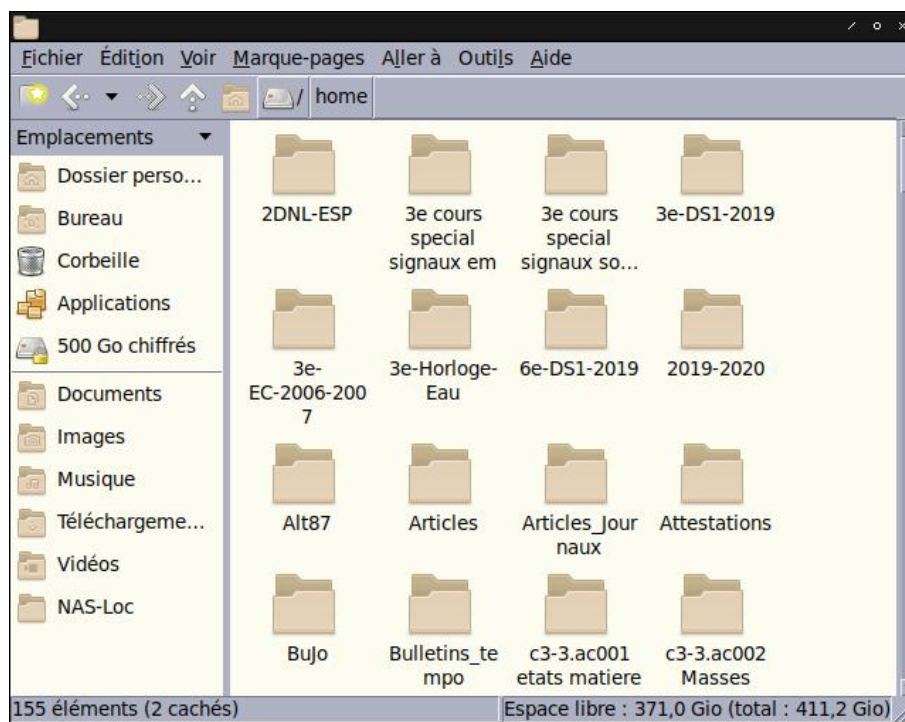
Fichier Édition Voir Marque-pages Aller à Outils Aide

/ home

Emplacements

Dossier perso...
Bureau
Corbeille
Applications
500 Go chiffrés
Documents
Images
Musique
Téléchargeme...
Vidéos
NAS-Loc

2DNL-ESP
3e cours special signaux em
3e cours special signaux so...
3e-DS1-2019
3e-EC-2006-2007
3e-Horloge-Eau
6e-DS1-2019
2019-2020
Alt87
Articles
Articles_Journaux
Attestations
BuJo
Bulletins_tempo
c3-3.ac001 etats matiere
c3-3.ac002 Masses

155 éléments (2 cachés)
Espace libre : 371,0 Gio (total : 411,2 Gio)